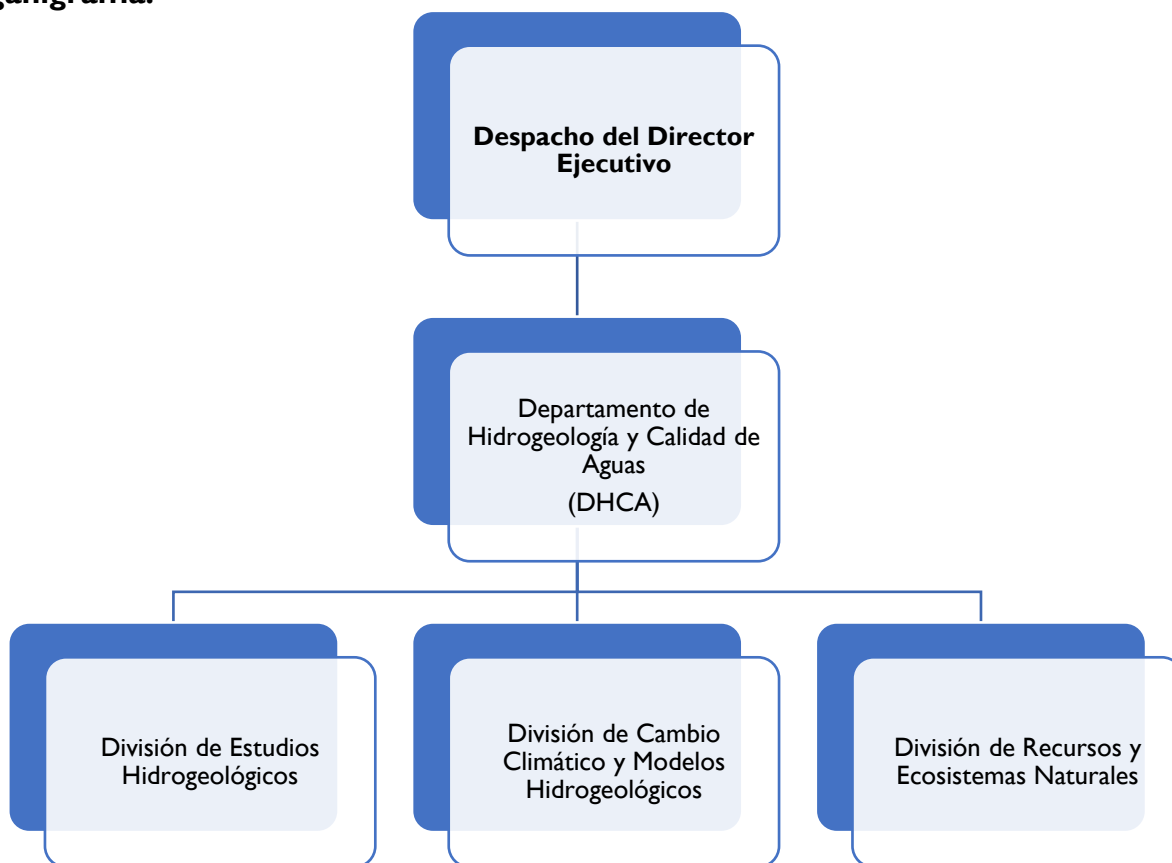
ganigrama:

Despacho del Director Ejecutivo

Departamento de Hidrogeología y Calidad de Aguas
(DHCA)

División de Estudios Hidrogeológicos

División de Cambio Climático y Modelos Hidrogeológicos

División de Recursos y Ecosistemas Naturales